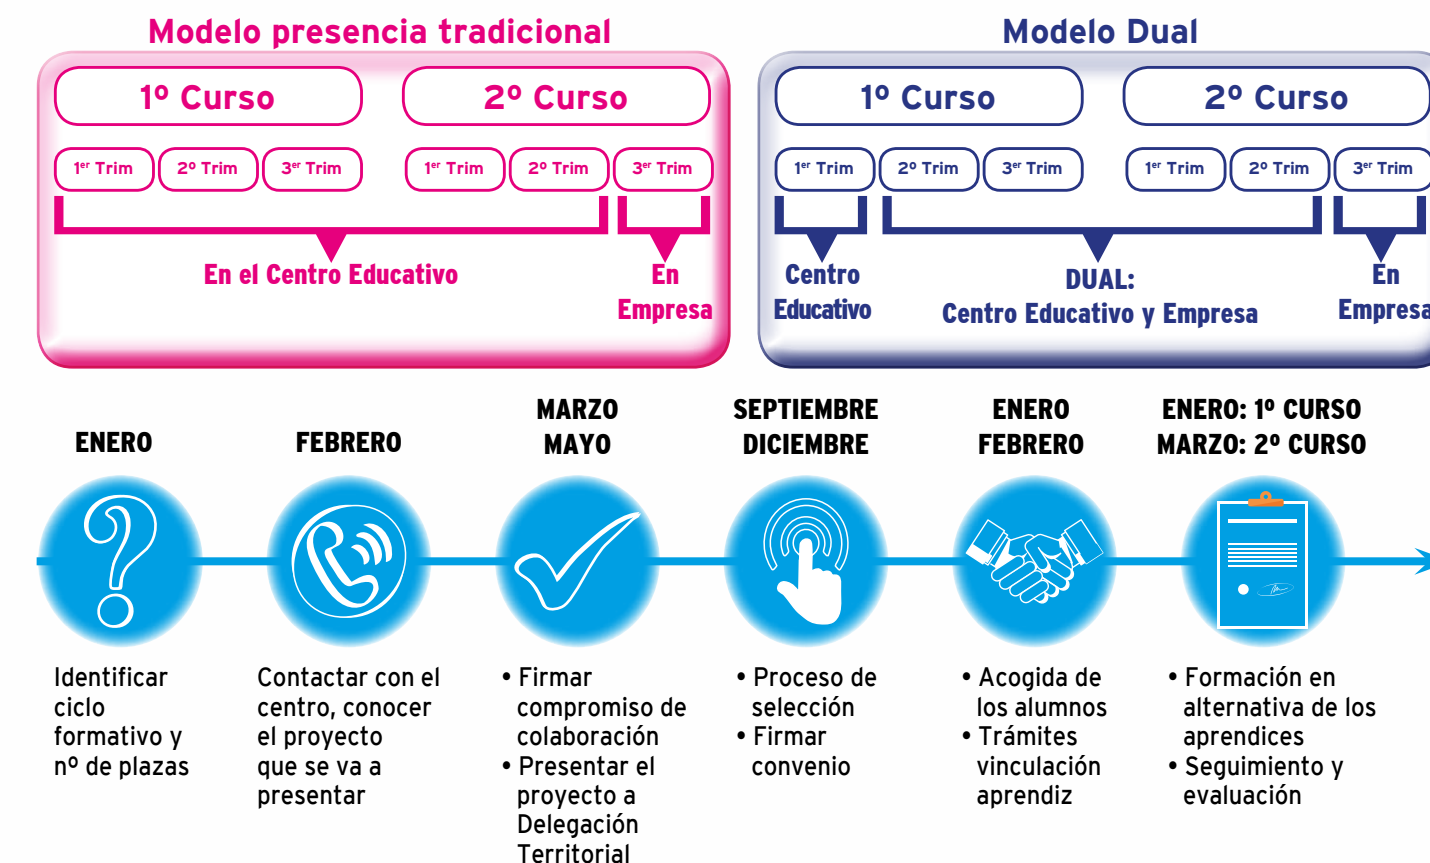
Modelo presencia tradicional

1º Curso

2º Curso

1$^{er}$ Trim | 2º Trim | 3$^{er}$ Trim

1$^{er}$ Trim | 2º Trim | 3$^{er}$ Trim

En el Centro Educativo

En Empresa

Modelo Dual

1º Curso

2º Curso

1$^{er}$ Trim | 2º Trim | 3$^{er}$ Trim

1$^{er}$ Trim | 2º Trim | 3$^{er}$ Trim

Centro Educativo

DUAL: Centro Educativo y Empresa

En Empresa

ENERO

FEBRERO

MARZO MAYO

SEPTIEMBRE DICIEMBRE

ENERO FEBRERO

ENERO: 1º CURSO MARZO: 2º CURSO

Identificar ciclo formativo y nº de plazas

Contactar con el centro, conocer el proyecto que se va a presentar

• Firmar compromiso de colaboración
• Presentar el proyecto a Delegación Territorial

• Proceso de selección
• Firmar convenio

• Acogida de los alumnos
• Trámites vinculación aprendiz

• Formación en alternativa de los aprendices
• Seguimiento y evaluación